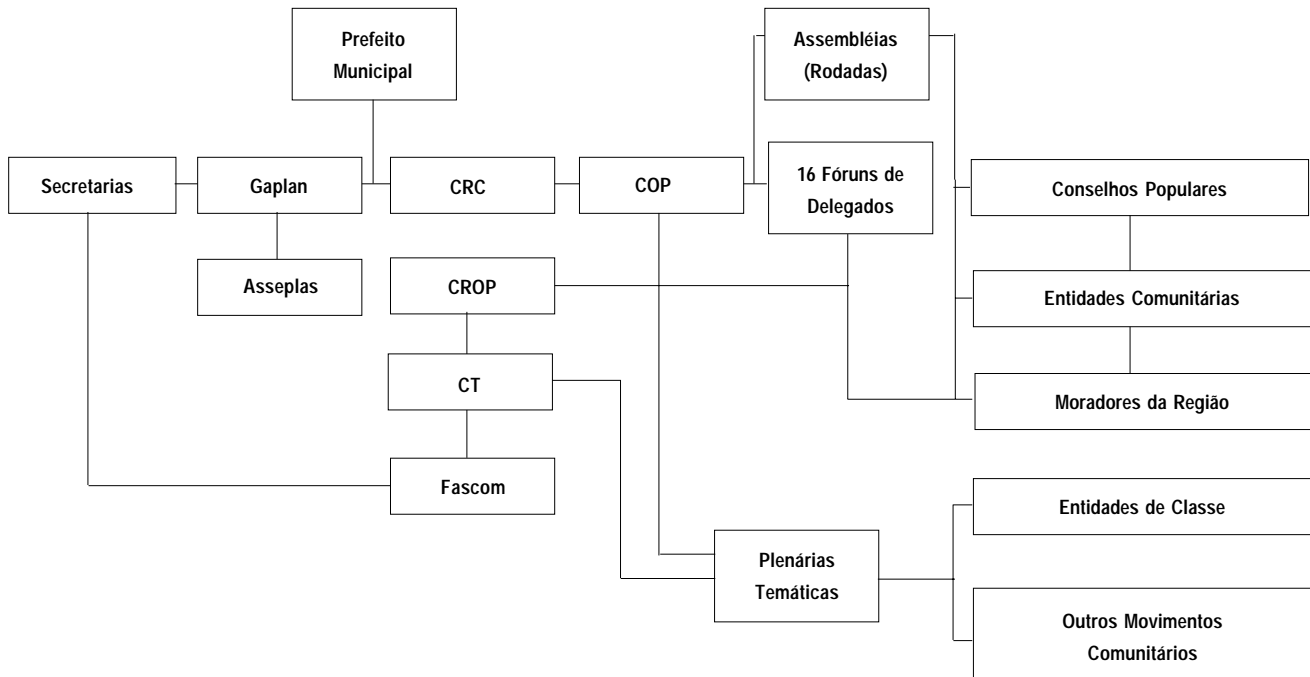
Prefeito Municipal

Assembléias (Rodadas)

Secretarias

Gaplan

CRC

COP

16 Fóruns de Delegados

Conselhos Populares

Asseplas

CROP

Entidades Comunitárias

CT

Moradores da Região

Fascom

Entidades de Classe

Plenárias Temáticas

Outros Movimentos Comunitários